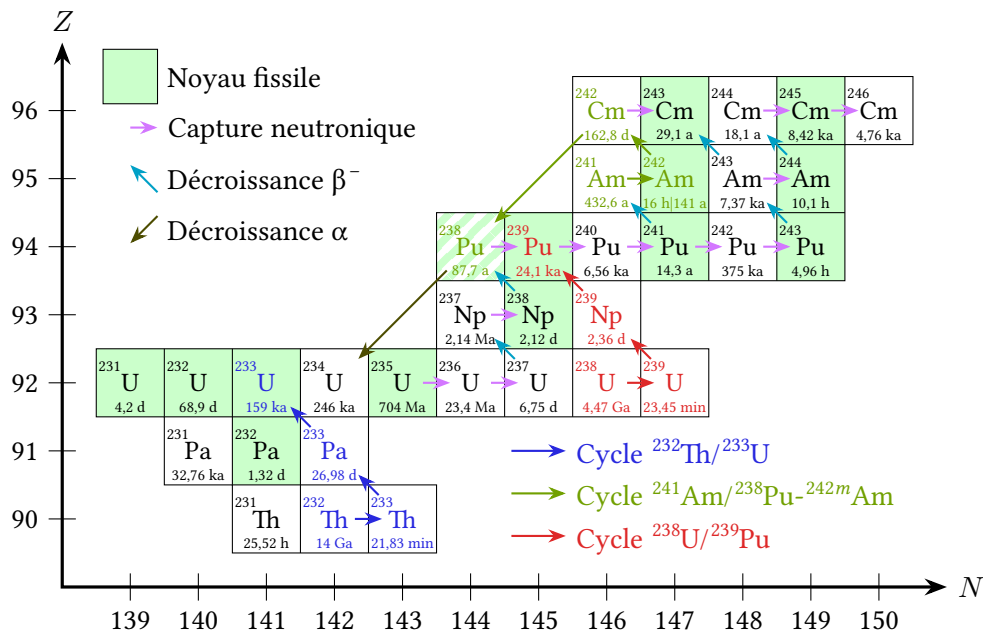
$Z$

Noyau fissile
Capture neutronique
Décroissance $\beta^-$
Décroissance $\alpha$

96
95
94
93
92
91
90

242 Cm 162,8 d
243 Cm 29,1 a
244 Cm 18,1 a
245 Cm 8,42 ka
246 Cm 4,76 ka

241 Am 432,6 a
242 Am 16 h|141 a
243 Am 7,37 ka
244 Am 10,1 h

238 Pu 87,7 a
239 Pu 24,1 ka
240 Pu 6,56 ka
241 Pu 14,3 a
242 Pu 375 ka
243 Pu 4,96 h

237 Np 2,14 Ma
238 Np 2,12 d
239 Np 2,36 d

231 U 4,2 d
232 U 68,9 d
233 U 159 ka
234 U 246 ka
235 U 704 Ma
236 U 23,4 Ma
237 U 6,75 d
238 U 4,47 Ga
239 U 23,45 min

231 Pa 32,76 ka
232 Pa 1,32 d
233 Pa 26,98 d

231 Th 25,52 h
232 Th 14 Ga
233 Th 21,83 min

Cycle $^{232}$Th/$^{233}$U
Cycle $^{241}$Am/$^{238}$Pu-$^{242m}$Am
Cycle $^{238}$U/$^{239}$Pu

139 140 141 142 143 144 145 146 147 148 149 150

$N$